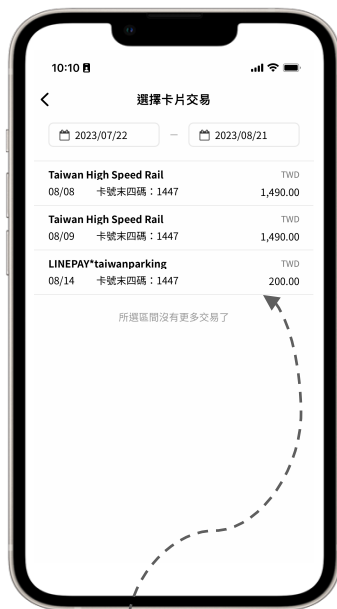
10:10

選擇卡片交易

2023/07/22 — 2023/08/21

Taiwan High Speed Rail
08/08 卡號末四碼：1447
TWD
1,490.00

Taiwan High Speed Rail
08/09 卡號末四碼：1447
TWD
1,490.00

LINEPAY*taiwanparking
08/14 卡號末四碼：1447
TWD
200.00

所選區間沒有更多交易了